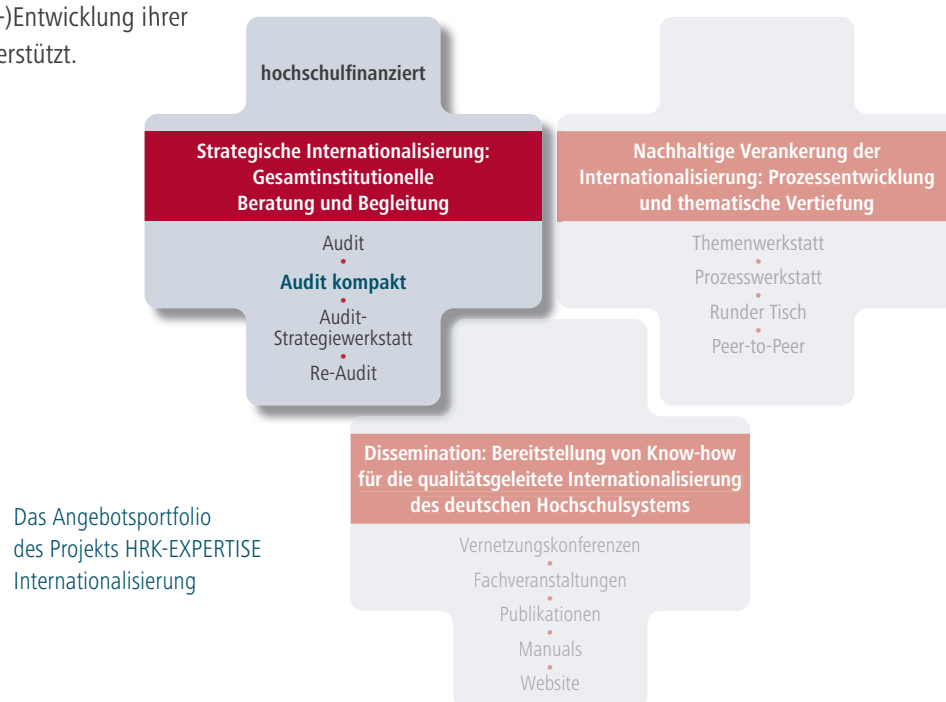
-)Entwicklung ihrer
erstützt.

hochschulfinanziert

Strategische Internationalisierung: Gesamtinstitutionelle Beratung und Begleitung

Audit
Audit kompakt
Audit-Strategiewerkstatt
Re-Audit

Nachhaltige Verankerung der Internationalisierung: Prozessentwicklung und thematische Vertiefung

Themenwerkstatt
Prozesswerkstatt
Runder Tisch
Peer-to-Peer

Dissemination: Bereitstellung von Know-how für die qualitätsgeleitete Internationalisierung des deutschen Hochschulsystems

Vernetzungskonferenzen
Fachveranstaltungen
Publikationen
Manuals
Website

Das Angebotsportfolio des Projekts HRK-EXPERTISE Internationalisierung